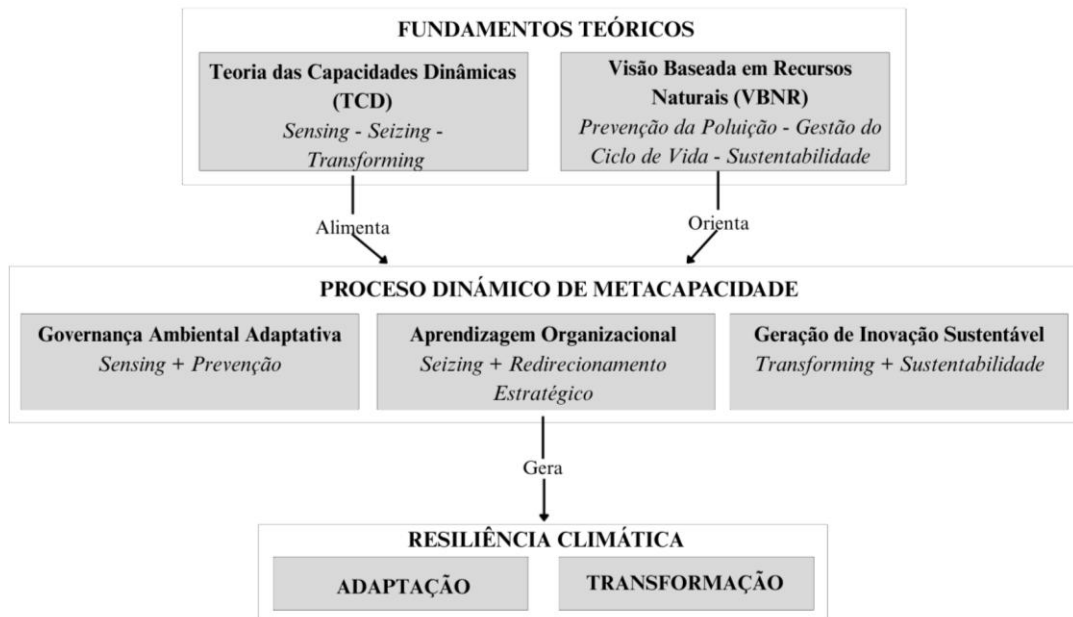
FUNDAMENTOS TEÓRICOS

Teoria das Capacidades Dinâmicas (TCD)
*Sensing - Seizing - Transforming*

Visão Baseada em Recursos Naturais (VBNR)
*Prevenção da Poluição - Gestão do Ciclo de Vida - Sustentabilidade*

Alimenta

Orienta

PROCESO DINÁMICO DE METACAPACIDADE

Governança Ambiental Adaptativa
*Sensing + Prevenção*

Aprendizagem Organizacional
*Seizing + Redirecionamento Estratégico*

Geração de Inovação Sustentável
*Transforming + Sustentabilidade*

Gera

RESILIÊNCIA CLIMÁTICA

ADAPTAÇÃO

TRANSFORMAÇÃO